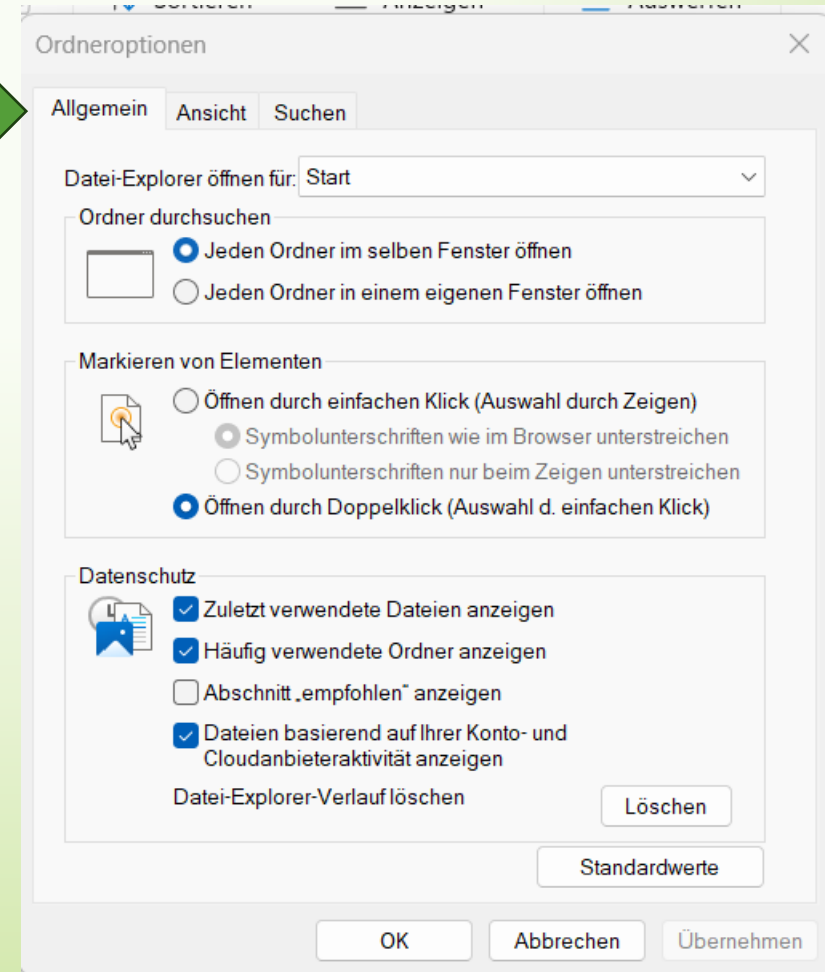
Sortieren Anzeigen Auswerten

Ordneroptionen

Allgemein Ansicht Suchen

Datei-Explorer öffnen für: Start

Ordner durchsuchen
Jeden Ordner im selben Fenster öffnen
Jeden Ordner in einem eigenen Fenster öffnen

Markieren von Elementen
Öffnen durch einfachen Klick (Auswahl durch Zeigen)
Symbolunterschriften wie im Browser unterstreichen
Symbolunterschriften nur beim Zeigen unterstreichen
Öffnen durch Doppelklick (Auswahl d. einfachen Klick)

Datenschutz
Zuletzt verwendete Dateien anzeigen
Häufig verwendete Ordner anzeigen
Abschnitt „empfohlen" anzeigen
Dateien basierend auf Ihrer Konto- und Cloudanbieteraktivität anzeigen
Datei-Explorer-Verlauf löschen
Löschen

Standardwerte

OK Abbrechen Übernehmen